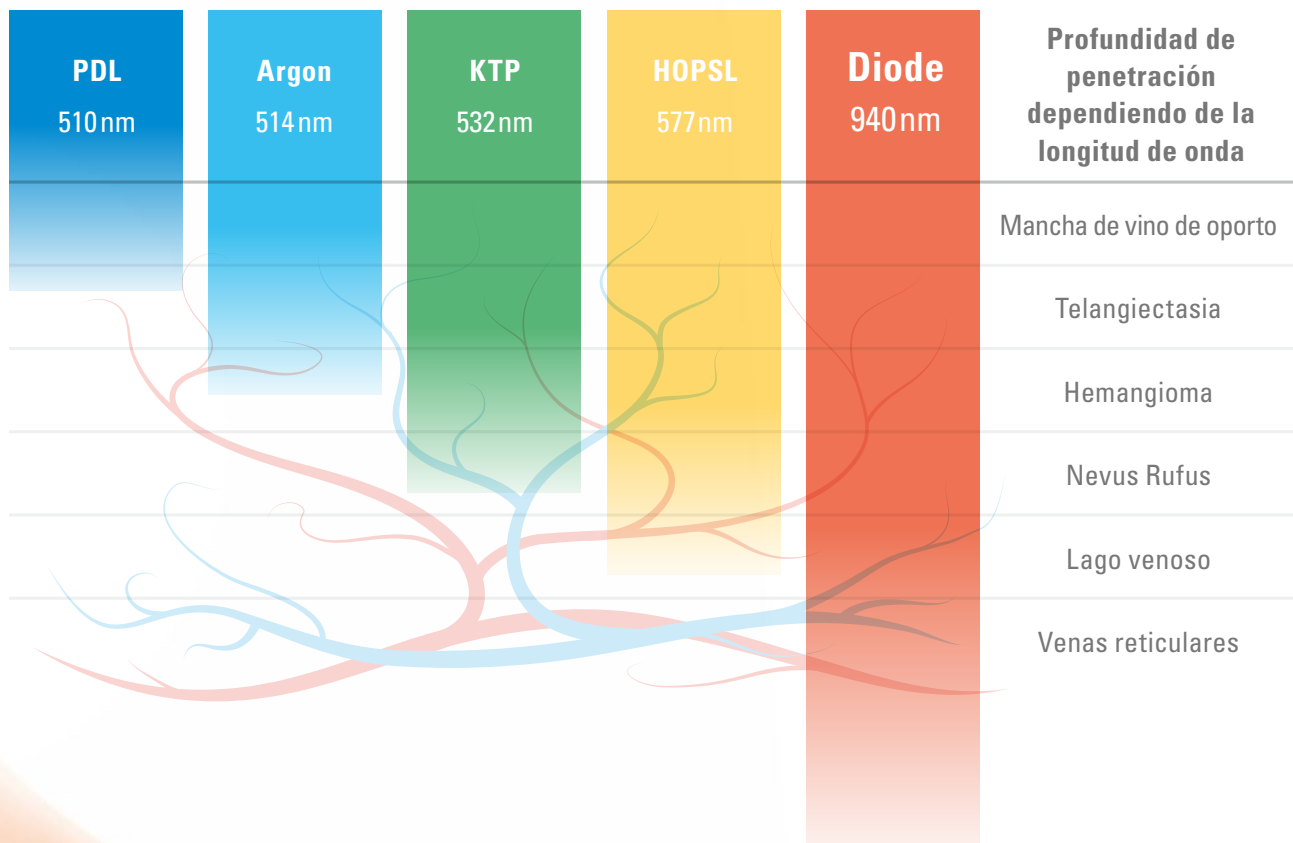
PDL
510 nm

Argon
514 nm

KTP
532 nm

HOPSL
577 nm

Diode
940 nm

Profundidad de penetración dependiendo de la longitud de onda

Mancha de vino de oporto

Telangiectasia

Hemangioma

Nevus Rufus

Lago venoso

Venas reticulares